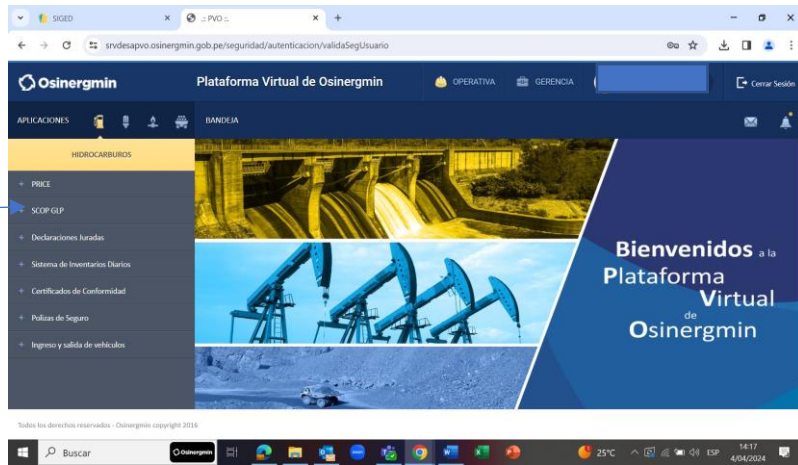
SIGED

.: PVO :.

srvdesapvo.osinergmin.gob.pe/seguridad/autenticacion/validaSegUsuario

Osinergmin

Plataforma Virtual de Osinergmin

OPERATIVA

GERENCIA

Cerrar Sesión

APLICACIONES

BANDEJA

HIDROCARBUROS

+ PRICE

+ SCOP GLP

+ Declaraciones Juradas

+ Sistema de Inventarios Diarios

+ Certificados de Conformidad

+ Polizas de Seguro

+ Ingreso y salida de vehículos

Bienvenidos a la Plataforma Virtual de Osinergmin

Todos los derechos reservados - Osinergmin copyright 2016

Buscar

Osinergmin

25°C

ESP

14:17
4/04/2024